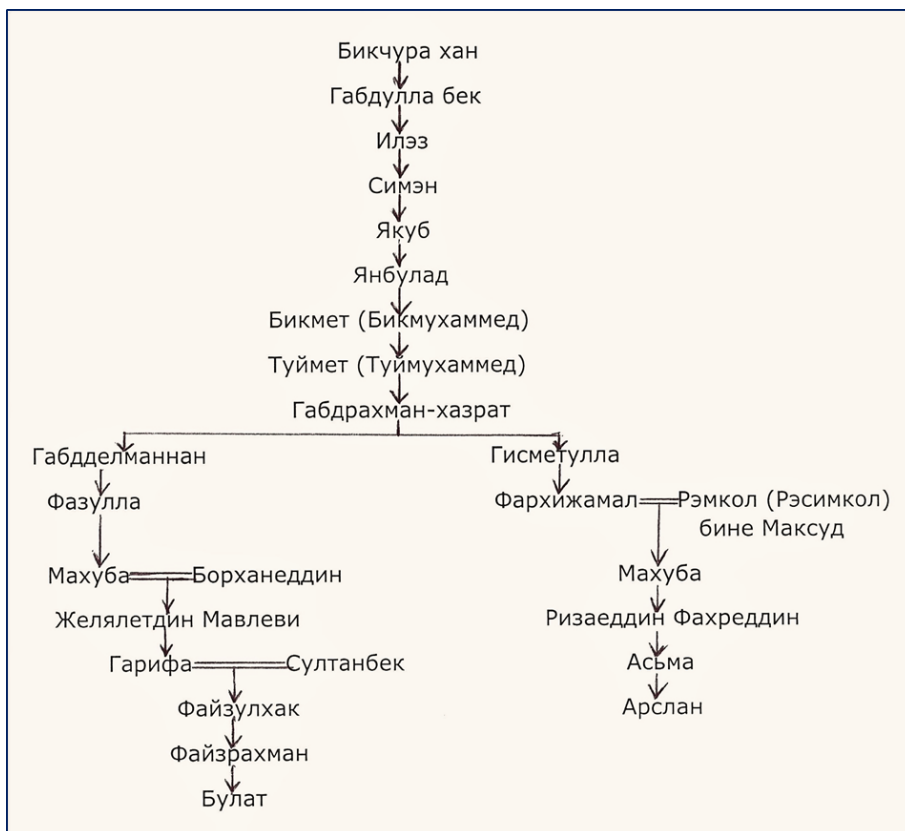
Бикчура хан
Габдулла бек
Илэз
Симэн
Якуб
Янбулад
Бикмет (Бикмухаммед)
Туймет (Туймухаммед)
Габдрахман-хазрат

Габдделманнан
Фазулла
Махуба — Борханеддин
Желялетдин Мавлеви
Гарифа — Султанбек
Файзулхак
Файзрахман
Булат

Гисметулла
Фархижамал — Рэмкол (Рэсимкол) бине Максуд
Махуба
Ризаеддин Фахреддин
Асьма
Арслан